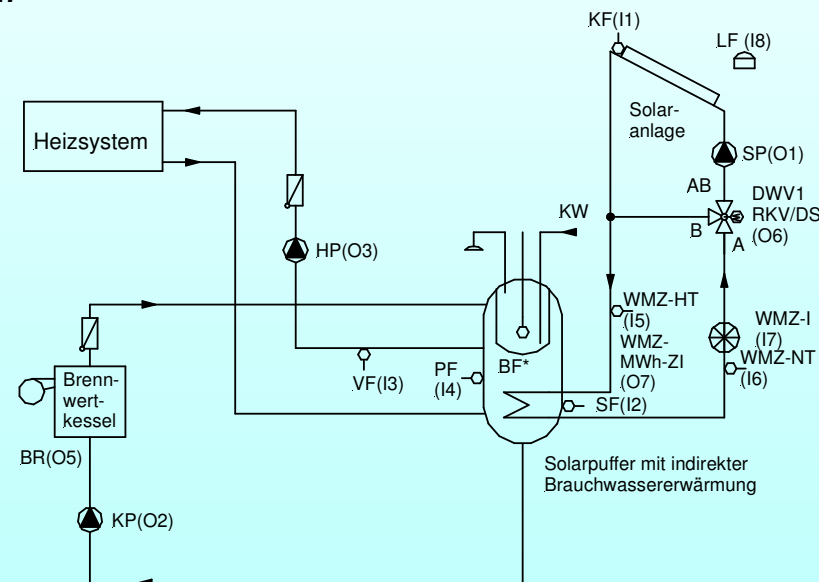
KF(I1)

LF (I8)

Solaranlage

SP(O1)

AB

DWV1

RKV/DS

B

A

(O6)

KW

Heizsystem

HP(O3)

WMZ-HT

(I5)

WMZ-

MWh-ZI

(O7)

WMZ-I

(I7)

WMZ-NT

(I6)

PF

(I4)

BF*

VF(I3)

SF(I2)

Brennwertkessel

BR(O5)

KP(O2)

Solarpuffer mit indirekter Brauchwassererwärmung